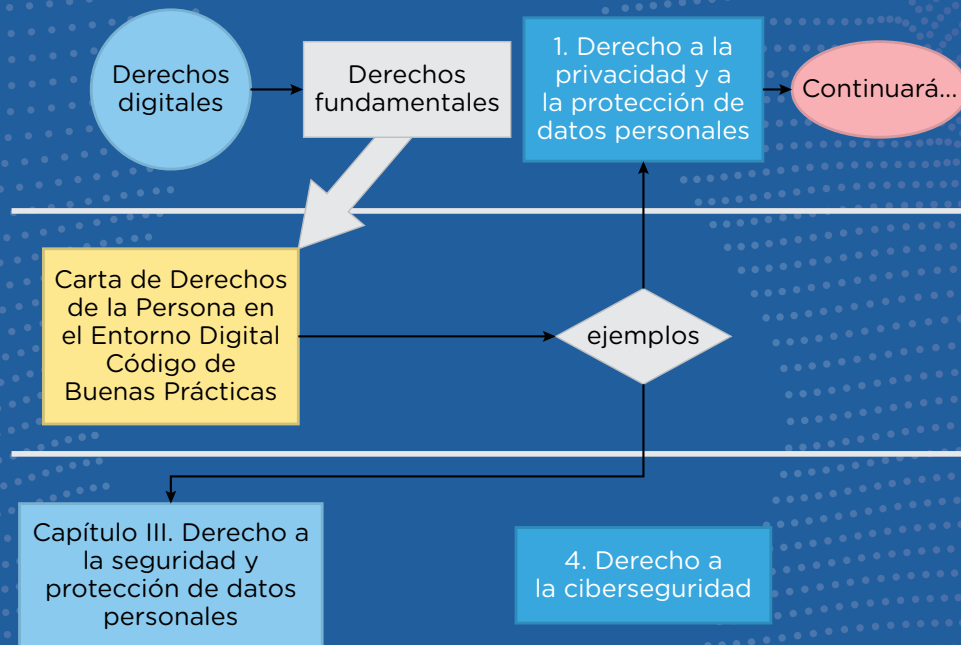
Derechos digitales

Derechos fundamentales

1. Derecho a la privacidad y a la protección de datos personales

Continuará...

Carta de Derechos de la Persona en el Entorno Digital Código de Buenas Prácticas

ejemplos

Capítulo III. Derecho a la seguridad y protección de datos personales

4. Derecho a la ciberseguridad